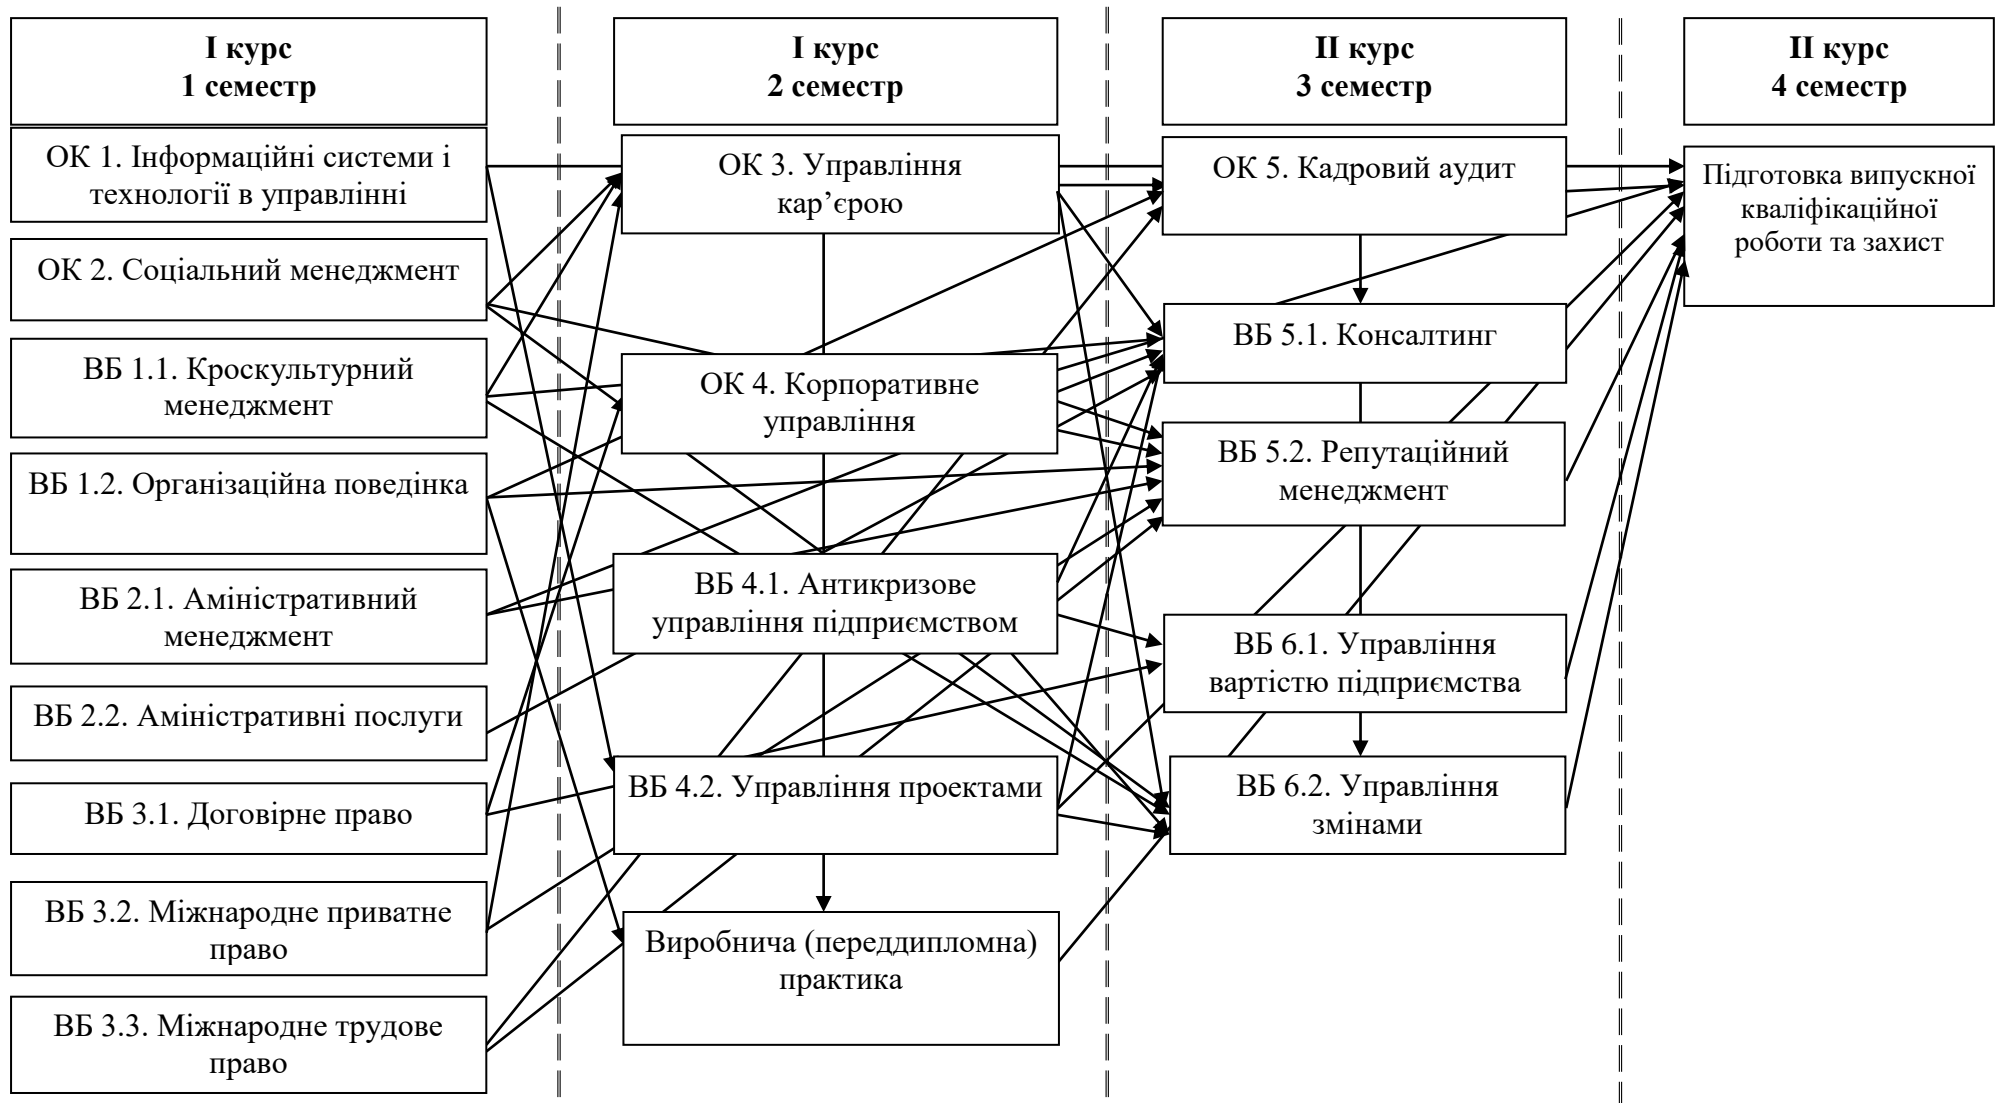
**I курс 1 семестр**

ОК 1. Інформаційні системи і технології в управлінні

ОК 2. Соціальний менеджмент

ВБ 1.1. Кроскультурний менеджмент

ВБ 1.2. Організаційна поведінка

ВБ 2.1. Аміністративний менеджмент

ВБ 2.2. Аміністративні послуги

ВБ 3.1. Договірне право

ВБ 3.2. Міжнародне приватне право

ВБ 3.3. Міжнародне трудове право

**I курс 2 семестр**

ОК 3. Управління кар’єрою

ОК 4. Корпоративне управління

ВБ 4.1. Антикризове управління підприємством

ВБ 4.2. Управління проектами

Виробнича (переддипломна) практика

**II курс 3 семестр**

ОК 5. Кадровий аудит

ВБ 5.1. Консалтинг

ВБ 5.2. Репутаційний менеджмент

ВБ 6.1. Управління вартістю підприємства

ВБ 6.2. Управління змінами

**II курс 4 семестр**

Підготовка випускної кваліфікаційної роботи та захист